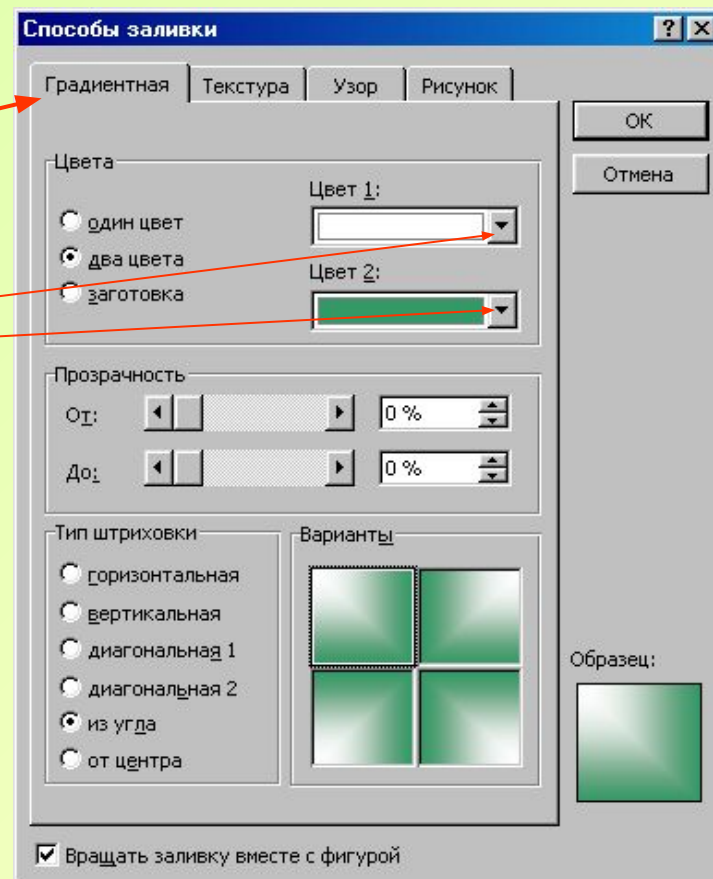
Способы заливки

?

Градиентная

Текстура

Узор

Рисунок

ОК

Отмена

Цвета

Цвет 1:

один цвет

два цвета

заготовка

Цвет 2:

Прозрачность

От:

0 %

До:

0 %

Тип штриховки

горизонтальная

вертикальная

диагональная 1

диагональная 2

из угла

от центра

Варианты

Образец:

Вращать заливку вместе с фигурой